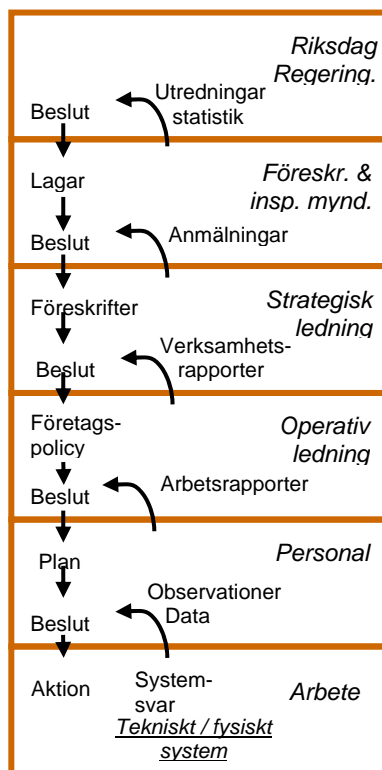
Riksdag Regering.

Beslut

Utredningar statistik

Lagar

Föreskr. & insp. mynd.

Beslut

Anmälningar

Föreskrifter

Strategisk ledning

Beslut

Verksamhetsrapporter

Företagspolicy

Operativ ledning

Beslut

Arbetsrapporter

Plan

Personal

Beslut

Observationer Data

Aktion

Systemsvar

Arbete

Tekniskt / fysiskt system